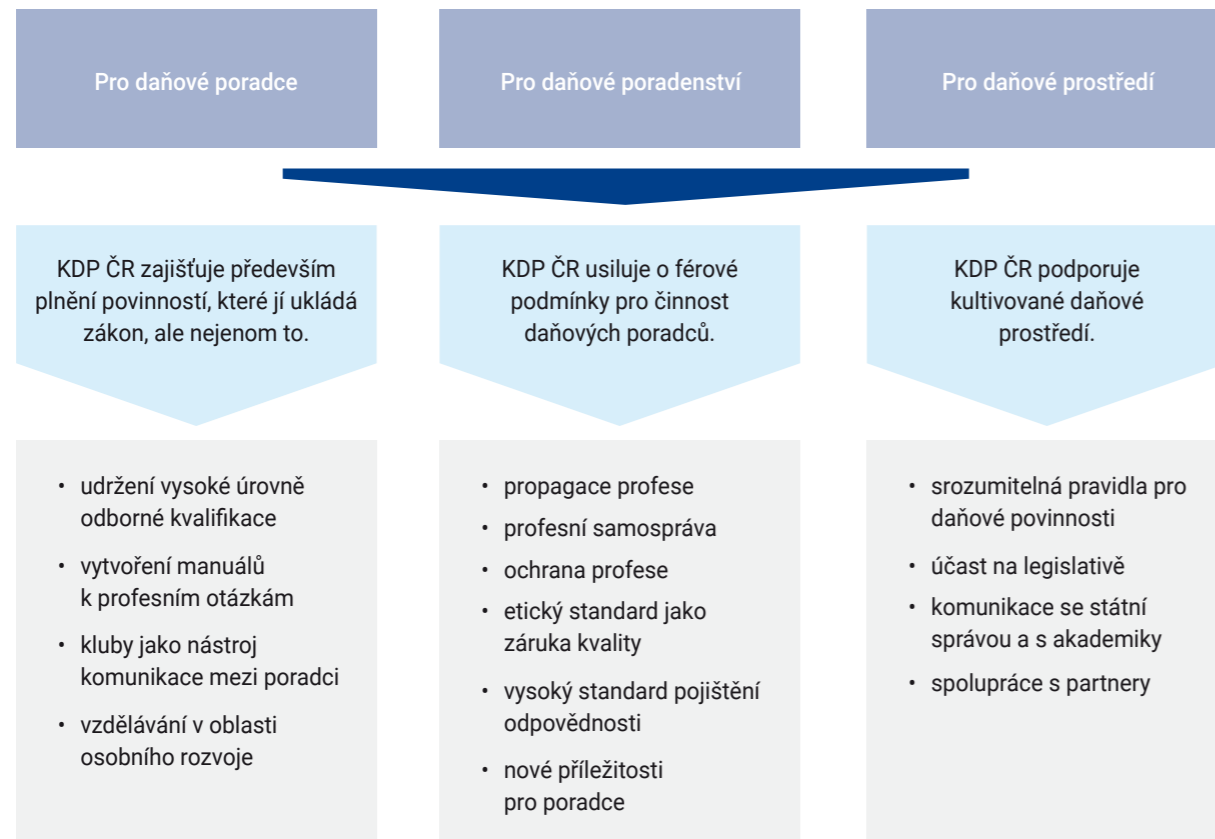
Pro daňové poradce

KDP ČR zajišťuje především plnění povinností, které jí ukládá zákon, ale nejenom to.

- udržení vysoké úrovně odborné kvalifikace
- vytvoření manuálů k profesním otázkám
- kluby jako nástroj komunikace mezi poradci
- vzdělávání v oblasti osobního rozvoje

Pro daňové poradenství

KDP ČR usiluje o férové podmínky pro činnost daňových poradců.

- propagace profese
- profesní samospráva
- ochrana profese
- etický standard jako záruka kvality
- vysoký standard pojištění odpovědnosti
- nové příležitosti pro poradce

Pro daňové prostředí

KDP ČR podporuje kultivované daňové prostředí.

- srozumitelná pravidla pro daňové povinnosti
- účast na legislativě
- komunikace se státní správou a s akademiky
- spolupráce s partnery